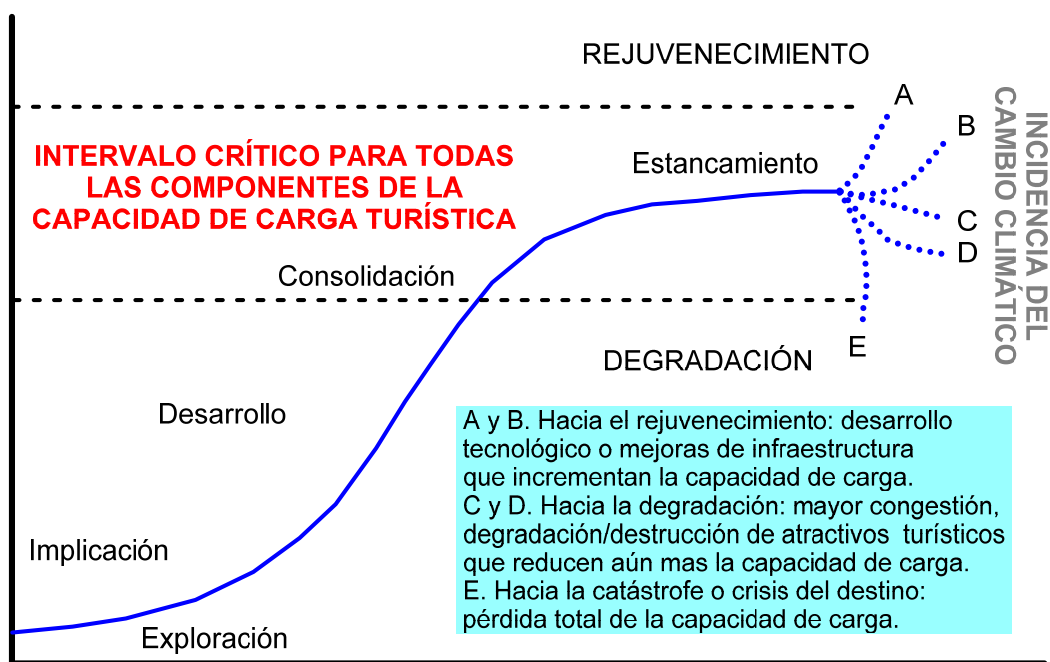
REJUVENECIMIENTO

INTERVALO CRÍTICO PARA TODAS LAS COMPONENTES DE LA CAPACIDAD DE CARGA TURÍSTICA

Estancamiento

A

B

C

D

E

INCIDENCIA DEL CAMBIO CLIMÁTICO

Consolidación

DEGRADACIÓN

Desarrollo

A y B. Hacia el rejuvenecimiento: desarrollo tecnológico o mejoras de infraestructura que incrementan la capacidad de carga.
C y D. Hacia la degradación: mayor congestión, degradación/destrucción de atractivos turísticos que reducen aún mas la capacidad de carga.
E. Hacia la catástrofe o crisis del destino: pérdida total de la capacidad de carga.

Implicación

Exploración